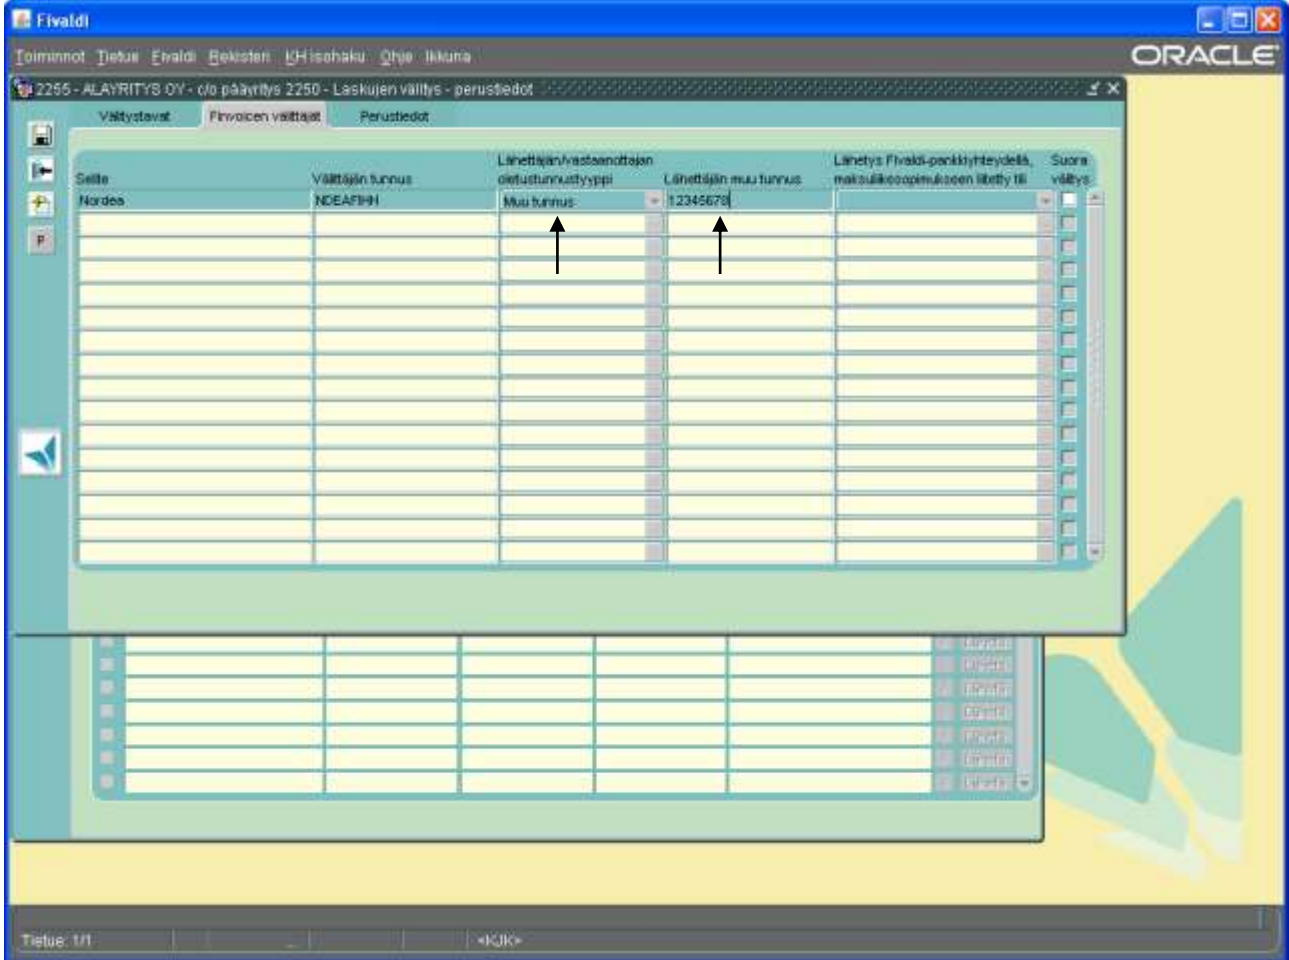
Fivaldi

Toiminnot Tietue Fivaldi Rekisteri KHlisohaku Ohje Ikkuna

ORACLE

2255 - ALAYRITYS OY - c/o pääyritys 2250 - Laskujen välitys - perustiedot

Välitystavat | Finvoicen välittäjät | Perustiedot

| Selite | Välittäjän tunnus | Lähettäjän/vastaanottajan oletustunnustyyppi | Lähettäjän muu tunnus | Lähetys Fivaldi-pankkiyhteydellä, maksuliikesopimukseen liitetty tili | Suora välitys |
|---|---|---|---|---|---|
| Nordea | NDEAFIHH | Muu tunnus | 12345678 | | |

P

Lähetä
Lähetä
Lähetä
Lähetä
Lähetä
Lähetä
Lähetä

Tietue: 1/1 <KJK>